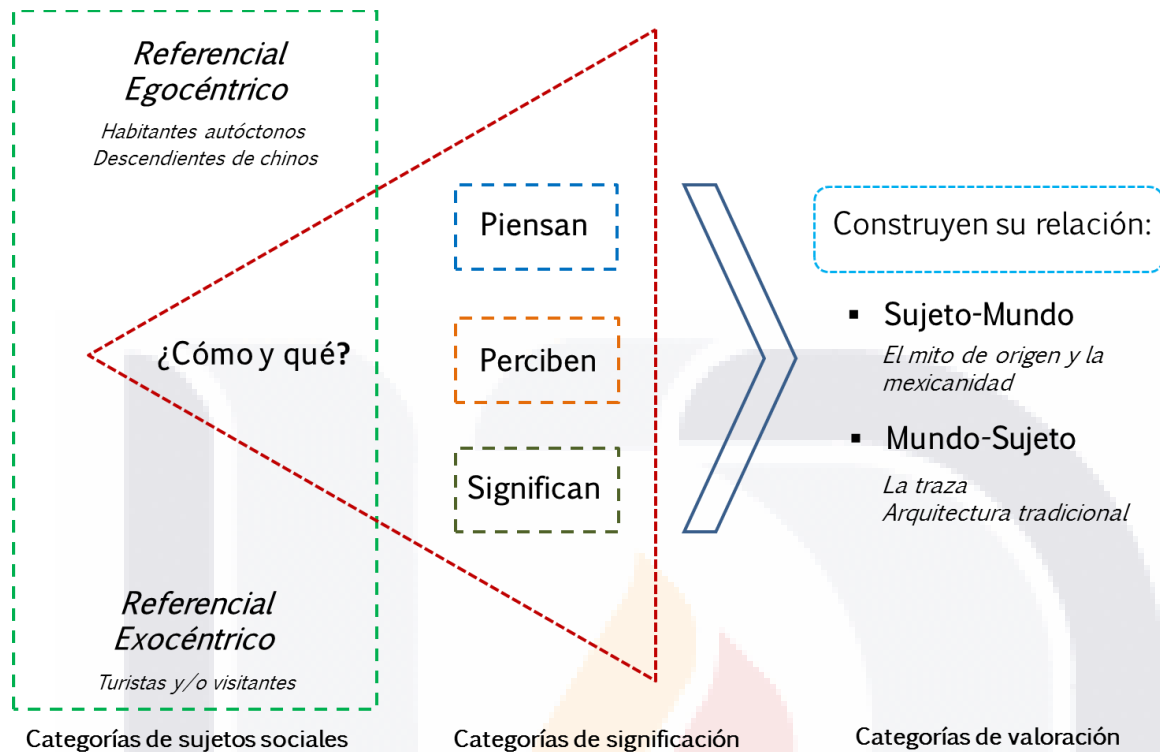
Referencial Egocéntrico

Habitantes autóctonos
Descendientes de chinos

¿Cómo y qué?

Referencial Exocéntrico

Turistas y/o visitantes

Piensan

Perciben

Significan

Construyen su relación:

▪ Sujeto-Mundo
El mito de origen y la mexicanidad

▪ Mundo-Sujeto
La traza
Arquitectura tradicional

Categorías de sujetos sociales

Categorías de significación

Categorías de valoración